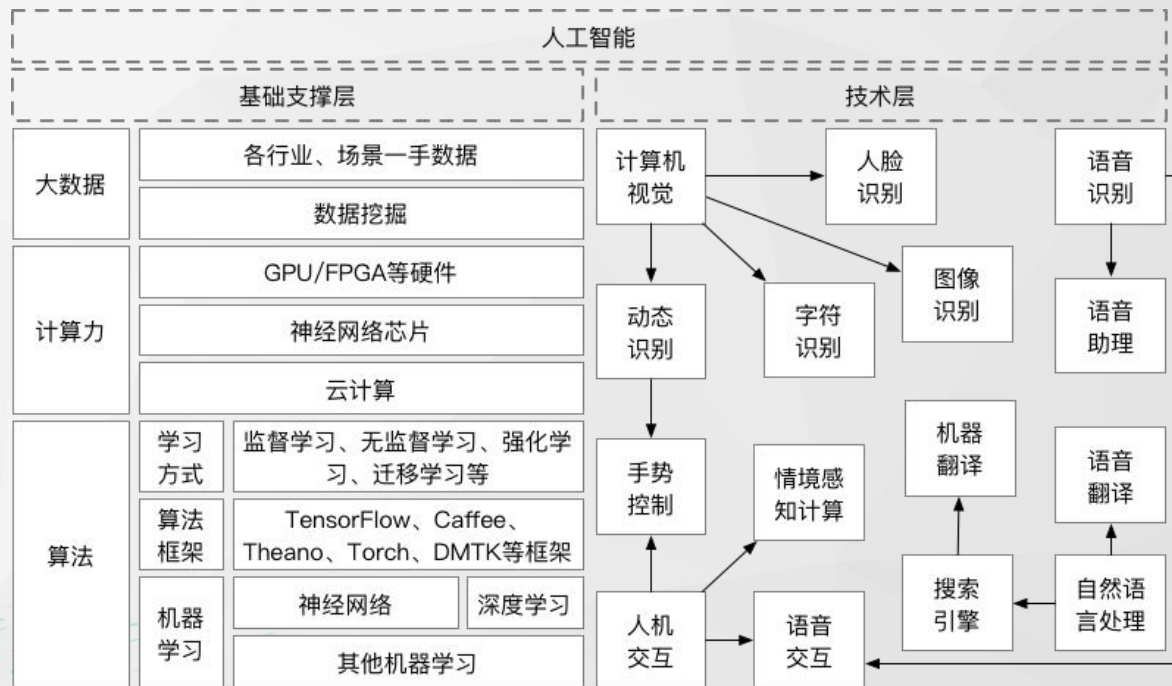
人工智能

基础支撑层

| 大数据 | 各行业、场景一手数据 | |
|---|---|---|
| | 数据挖掘 | |
| 计算力 | GPU/FPGA等硬件 | |
| | 神经网络芯片 | |
| | 云计算 | |
| 算法 | 学习方式 | 监督学习、无监督学习、强化学习、迁移学习等 |
| | 算法框架 | TensorFlow、Caffee、Theano、Torch、DMTK等框架 |
| | 机器学习 | 神经网络 深度学习 |
| | | 其他机器学习 |

技术层

计算机视觉

人脸识别

语音识别

动态识别

字符识别

图像识别

语音助理

机器翻译

语音翻译

手势控制

情境感知计算

搜索引擎

自然语言处理

人机交互

语音交互